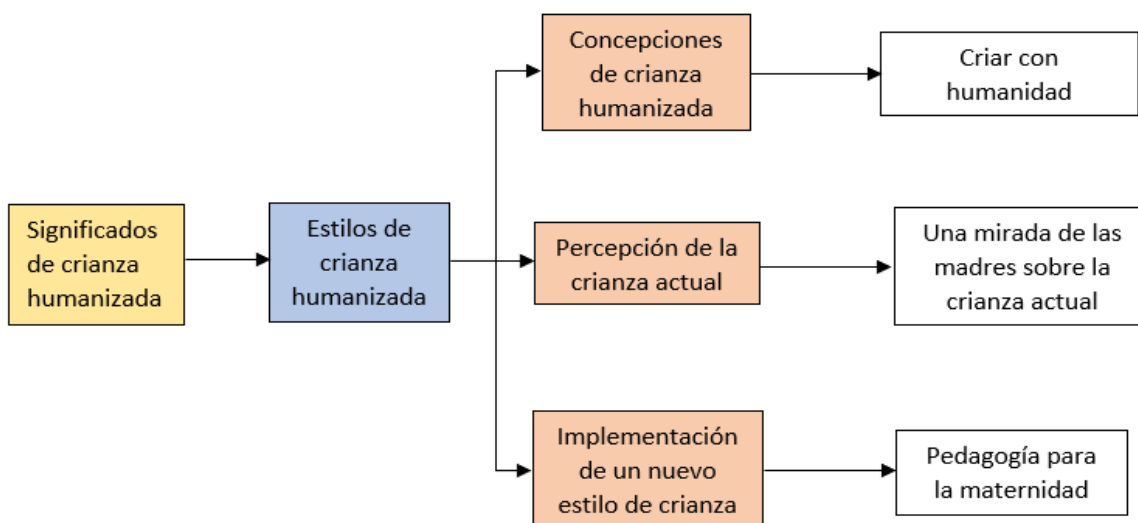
Significados de crianza humanizada

Estilos de crianza humanizada

Concepciones de crianza humanizada

Criar con humanidad

Percepción de la crianza actual

Una mirada de las madres sobre la crianza actual

Implementación de un nuevo estilo de crianza

Pedagogía para la maternidad